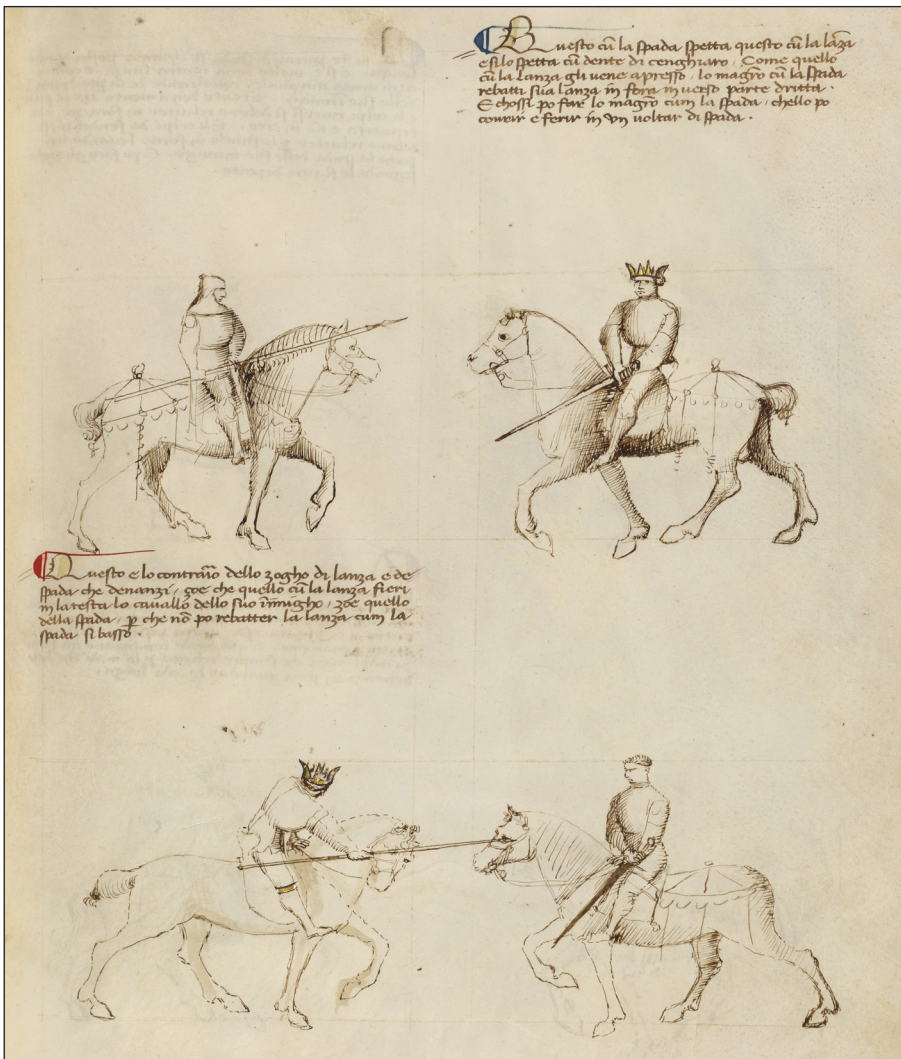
Questo cũ la spada spetta questo cũ la laza e si lo spetta cũ dente di cenghiaro. Come quello cũ la lanza gli uene apresso, lo magro cũ la spada rebatti sua lanza in fora inuerso parte dritta. E chossi po far lo magro cum la spada, chello po comeir e ferir in vn uoltar di spada.

Questo e lo contrario dello zogho di lanza e de spada che denanzi, zoe che quello cũ la lanza fieri in la testa lo cauallo dello suo inimigho, zoe quello della spada, p che nõ po rebatter la lanza cum la spada si basso.